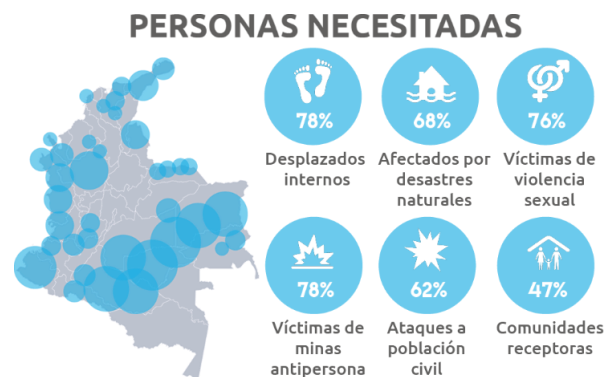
PERSONAS NECESITADAS

78%
Desplazados internos

68%
Afectados por desastres naturales

76%
Víctimas de violencia sexual

78%
Víctimas de minas antipersona

62%
Ataques a población civil

47%
Comunidades receptoras